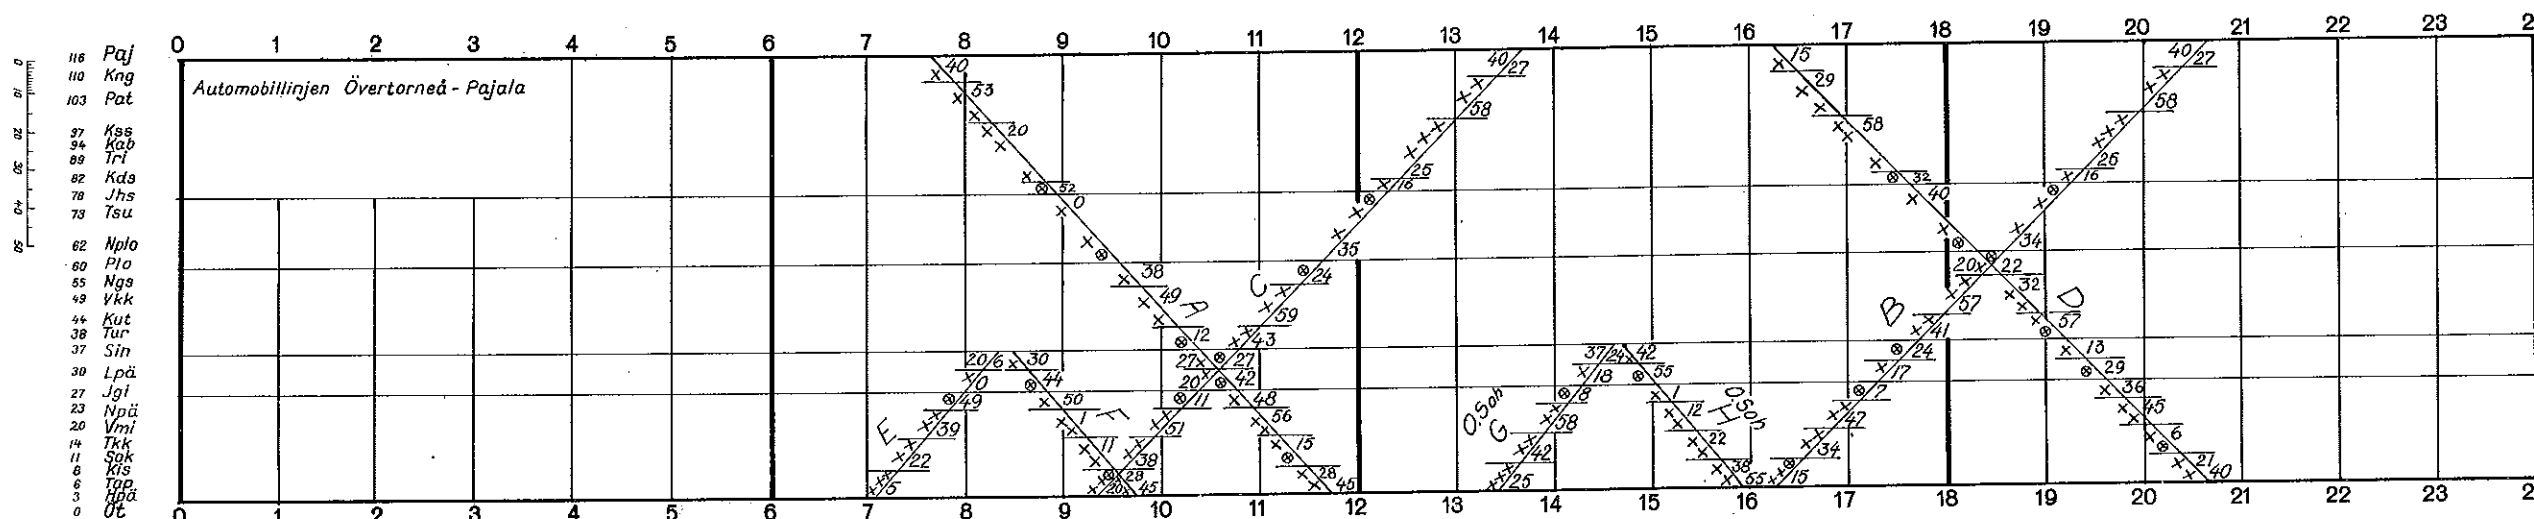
0 10 20 30 40 50

116 Paj
110 Kng
103 Pat
97 Kss
94 Kab
89 Tri
82 Kds
78 Jhs
73 Tsu
62 Nplo
60 Plo
55 Ngs
49 Vkk
44 Kut
38 Tur
37 Sin
30 Lpä
27 Jgl
23 Npä
20 Vmi
14 Tkk
11 Sak
8 Kis
6 Tap
3 Hpä
0 Öt

0 1 2 3 4 5 6 7 8 9 10 11 12 13 14 15 16 17 18 19 20 21 22 23 2

Automobillinjen Övertorneå - Pajala

40 53 20 52 0 38 49 A 12 27 27 20 42 11 48 56 15 28 45
20/6 30 0 44 49 50 1 F 11 38 51 28 20 45
E 39 22 15
C 24 59 43 35 25 16 58 40/27
0.5oh G 42 25 58 8 18 37/24 42 55 1 12 22 0.5oh H 38 55 15 34 42 7 17 24 41 57 B 20x 22 32 34 16 26 58 40/27
15 29 58 32 40 22 32 D 57 13 29 36 45 6 21 40

0 1 2 3 4 5 6 7 8 9 10 11 12 13 14 15 16 17 18 19 20 21 22 23 2